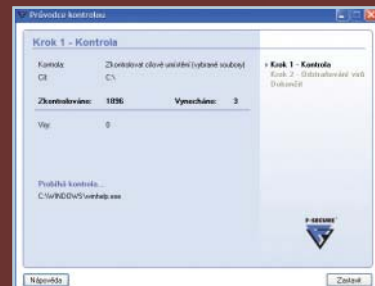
Průvodce kontrolou

Krok 1 - Kontrola

Kontrola: Zkontrolovat cílové umístění (vybrané soubory)
Cíl: C:\

Zkontrolováno: 1096 Vynecháno: 3

Viry: 0

Probíhá kontrola...
C:\WINDOWS\winhelp.exe

Krok 1 - Kontrola
Krok 2 - Odstraňování virů
Dokončit

F-SECURE

Nápověda
Zastavit